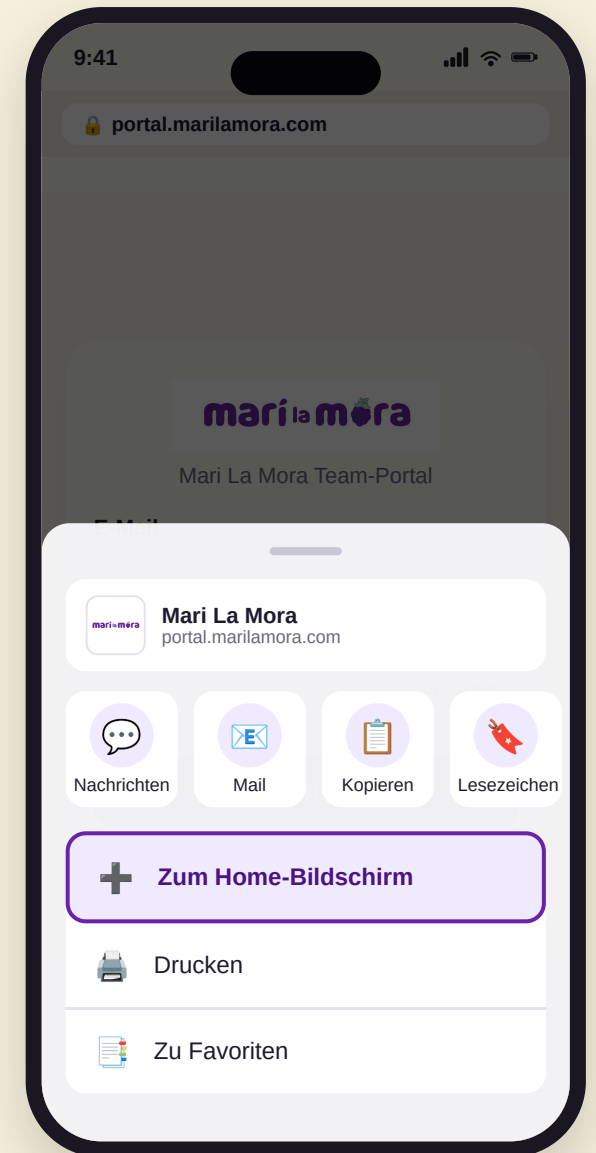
9:41

portal.marilamora.com

mari la mora

Mari La Mora Team-Portal

E-Mail

mari la mora

Mari La Mora
portal.marilamora.com

Nachrichten

Mail

Kopieren

Lesezeichen

Zum Home-Bildschirm

Drucken

Zu Favoriten